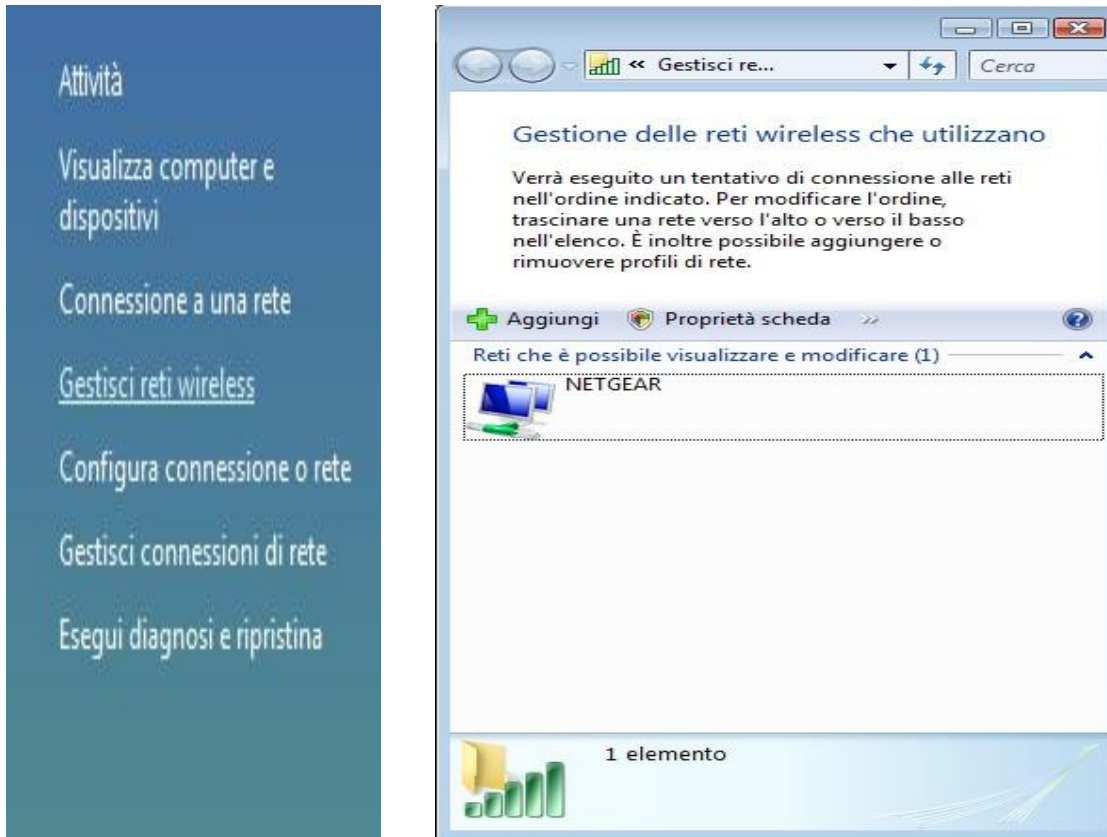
Attività

Visualizza computer e dispositivi

Connessione a una rete

Gestisci reti wireless

Configura connessione o rete

Gestisci connessioni di rete

Esegui diagnosi e ripristina

« Gestisci re...

Cerca

Gestione delle reti wireless che utilizzano

Verrà eseguito un tentativo di connessione alle reti nell'ordine indicato. Per modificare l'ordine, trascinare una rete verso l'alto o verso il basso nell'elenco. È inoltre possibile aggiungere o rimuovere profili di rete.

Aggiungi Proprietà scheda »

Reti che è possibile visualizzare e modificare (1)

NETGEAR

1 elemento